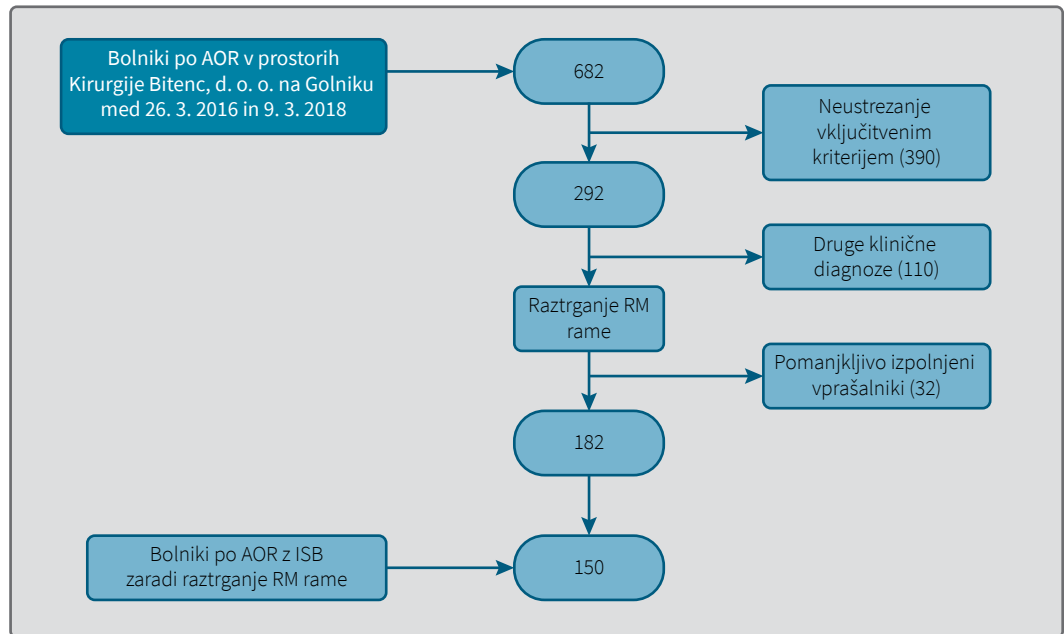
Bolniki po AOR v prostorih Kirurgije Bitenc, d. o. o. na Golniku med 26. 3. 2016 in 9. 3. 2018

682

Neustrezanje vključitvenim kriterijem (390)

292

Druge klinične diagnoze (110)

Raztrganje RM rame

Pomanjkljivo izpolnjeni vprašalniki (32)

182

Bolniki po AOR z ISB zaradi raztrganje RM rame

150